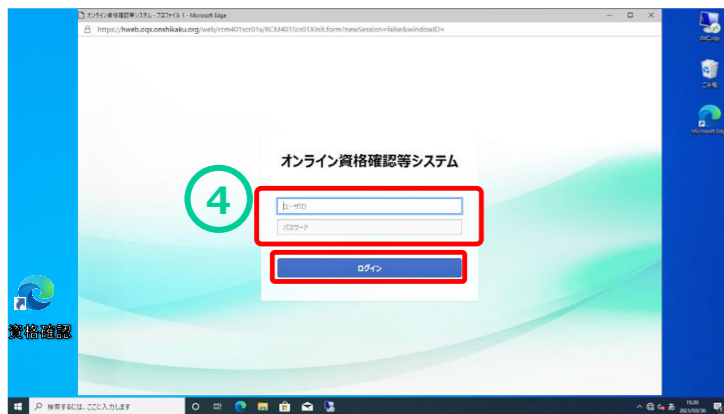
オンライン資格確認等システム - プロファイル 1 - Microsoft Edge

https://hweb.oqs.onshikaku.org/web/rcm401scr01x/RCM401Scr01XInit.form?newSession=false&windowID=

AVC.exe

ごみ箱

Microsoft Edge

オンライン資格確認等システム

④

ユーザID

パスワード

ログイン

資格確認

検索するには、ここに入力します

15:20
2021/03/30